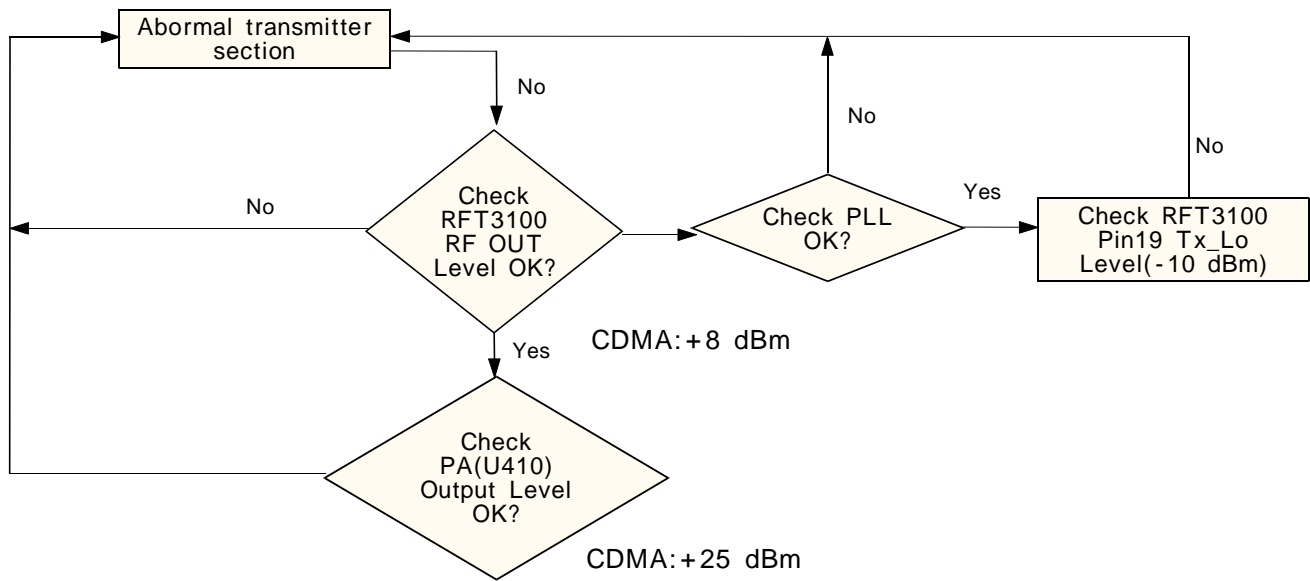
Abormal transmitter section

No

No

No

Check RFT3100 RF OUT Level OK?

No

Yes

Check PLL OK?

Check RFT3100 Pin19 Tx_Lo Level(-10 dBm)

Yes

CDMA:+8 dBm

Check PA(U410) Output Level OK?

CDMA:+25 dBm